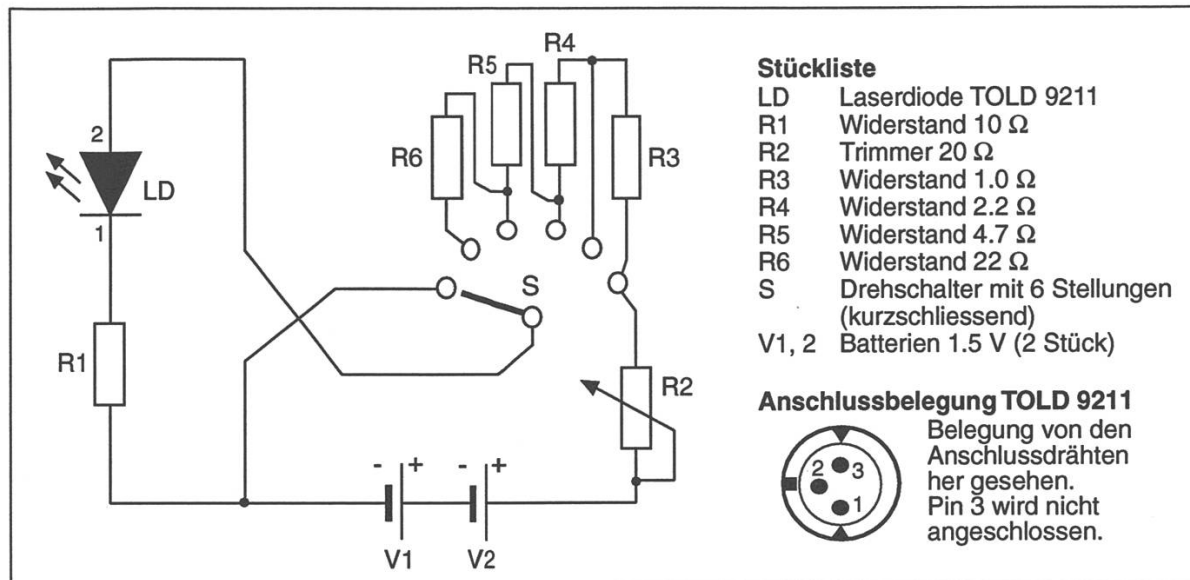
2
LD
1
R1
R5
R4
R6
R3
S
R2
- +
- +
V1
V2

**Stückliste**

| | |
|---|---|
| LD | Laserdiode TOLD 9211 |
| R1 | Widerstand 10 Ω |
| R2 | Trimmer 20 Ω |
| R3 | Widerstand 1.0 Ω |
| R4 | Widerstand 2.2 Ω |
| R5 | Widerstand 4.7 Ω |
| R6 | Widerstand 22 Ω |
| S | Drehschalter mit 6 Stellungen (kurzschliessend) |
| V1, 2 | Batterien 1.5 V (2 Stück) |

**Anschlussbelegung TOLD 9211**

2 3
1

Belegung von den Anschlussdrähten her gesehen. Pin 3 wird nicht angeschlossen.